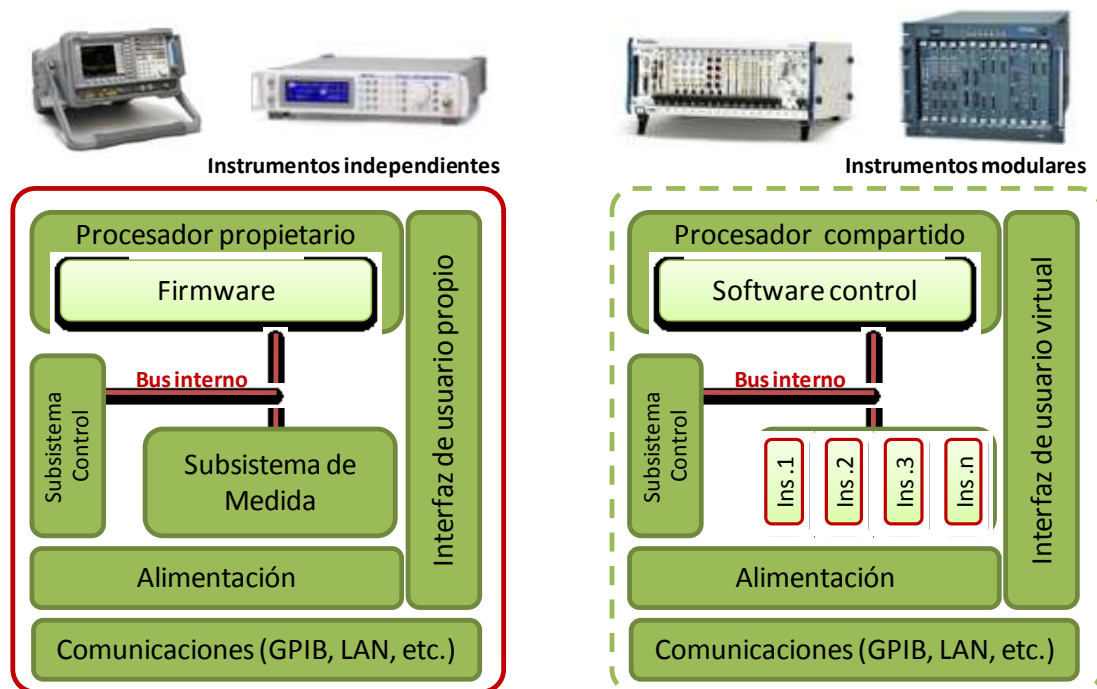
Instrumentos independientes

Procesador propietario

Firmware

Bus interno

Subsistema Control

Subsistema de Medida

Interfaz de usuario propio

Alimentación

Comunicaciones (GPIB, LAN, etc.)

Instrumentos modulares

Procesador compartido

Software control

Bus interno

Subsistema Control

Ins .1

Ins .2

Ins .3

Ins .n

Interfaz de usuario virtual

Alimentación

Comunicaciones (GPIB, LAN, etc.)